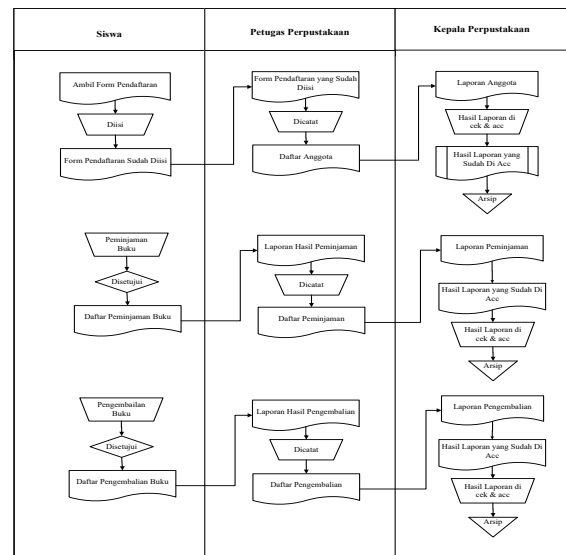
Siswa

Petugas Perpustakaan

Kepala Perpustakaan

Ambil Form Pendaftaran

Diisi

Form Pendaftaran Sudah Diisi

Form Pendaftaran yang Sudah Diisi

Dicatat

Daftar Anggota

Laporan Anggota

Hasil Laporan di cek & acc

Hasil Laporan yang Sudah Di Acc

Arsip

Peminjaman Buku

Disetujui

Daftar Peminjaman Buku

Laporan Hasil Peminjaman

Dicatat

Daftar Peminjaman

Laporan Peminjaman

Hasil Laporan yang Sudah Di Acc

Hasil Laporan di cek & acc

Arsip

Pengembailan Buku

Disetujui

Daftar Pengembalian Buku

Laporan Hasil Pengembalian

Dicatat

Daftar Pengembalian

Laporan Pengembalian

Hasil Laporan yang Sudah Di Acc

Hasil Laporan di cek & acc

Arsip